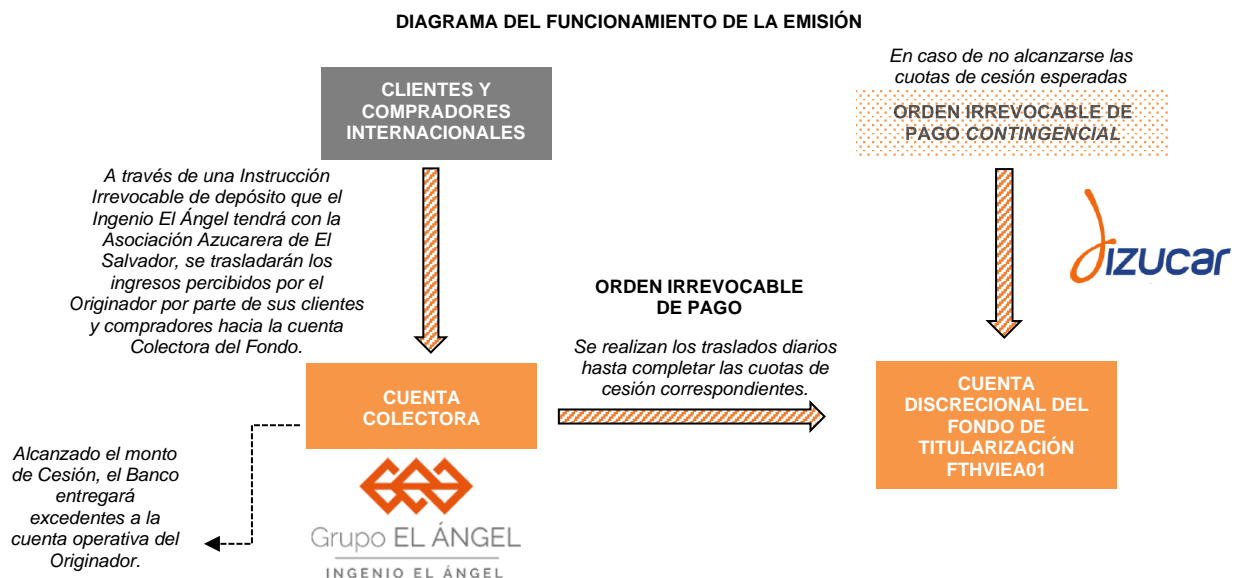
DIAGRAMA DEL FUNCIONAMIENTO DE LA EMISIÓN

CLIENTES Y COMPRADORES INTERNACIONALES

A través de una Instrucción Irrevocable de depósito que el Ingenio El Ángel tendrá con la Asociación Azucarera de El Salvador, se trasladarán los ingresos percibidos por el Originador por parte de sus clientes y compradores hacia la cuenta Colectora del Fondo.

CUENTA COLECTORA

Grupo EL ÁNGEL
INGENIO EL ÁNGEL

Alcanzado el monto de Cesión, el Banco entregará excedentes a la cuenta operativa del Originador.

ORDEN IRREVOCABLE DE PAGO

Se realizan los traslados diarios hasta completar las cuotas de cesión correspondientes.

En caso de no alcanzarse las cuotas de cesión esperadas

ORDEN IRREVOCABLE DE PAGO CONTINGENCIAL

izucar

CUENTA DISCRECIONAL DEL FONDO DE TITULARIZACIÓN FTHVIEA01